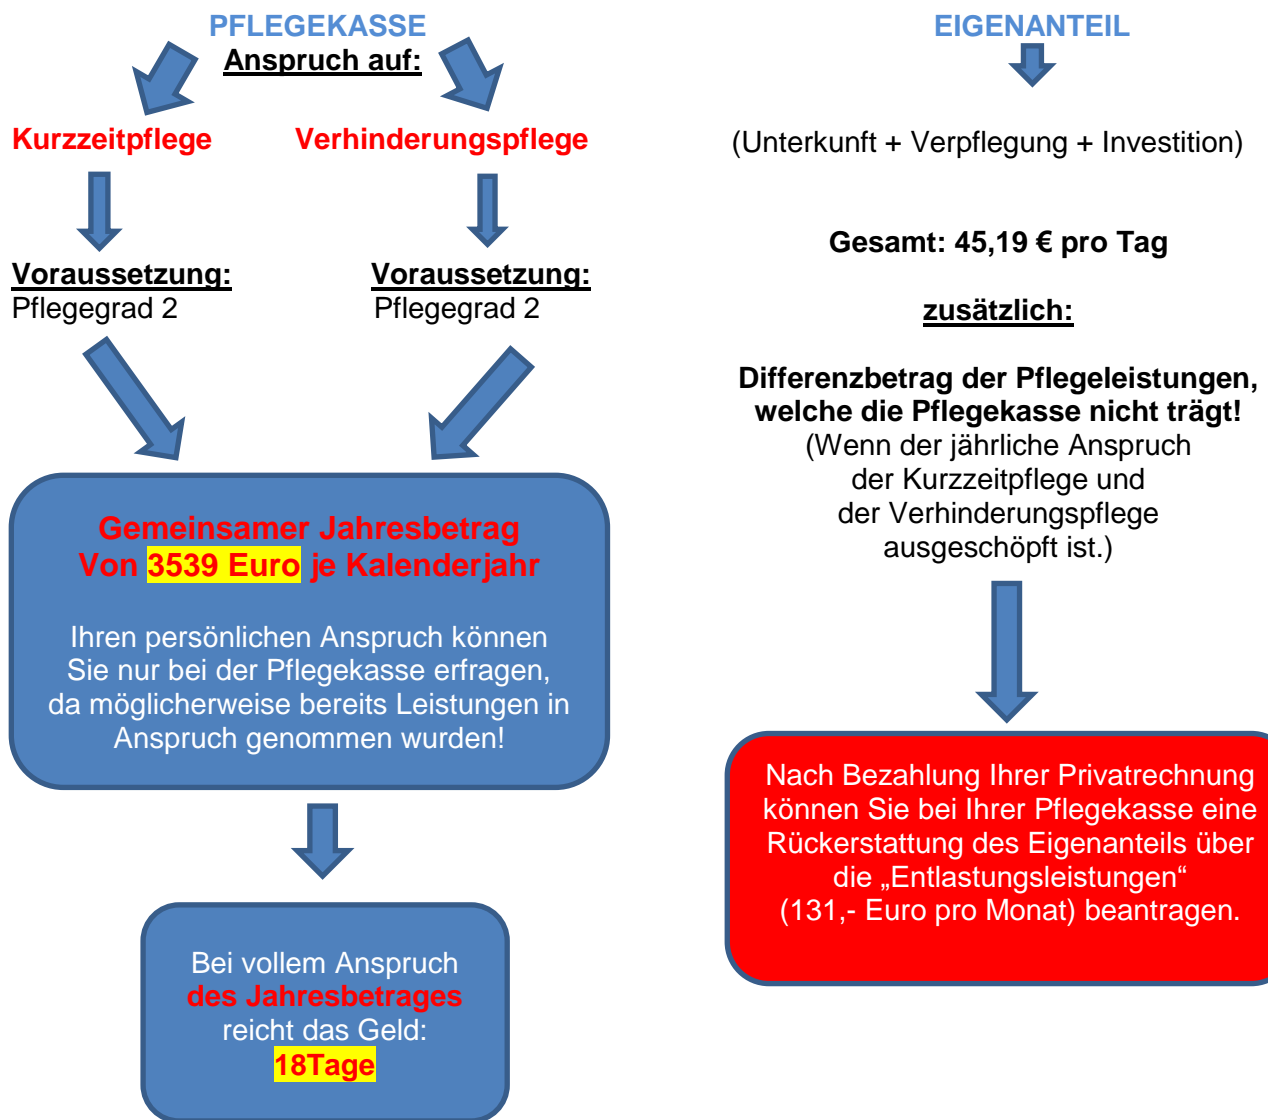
PFLEGEKASSE

Anspruch auf:

Kurzzeitpflege

Verhinderungspflege

Voraussetzung:
Pflegegrad 2

Voraussetzung:
Pflegegrad 2

Gemeinsamer Jahresbetrag
Von 3539 Euro je Kalenderjahr

Ihren persönlichen Anspruch können Sie nur bei der Pflegekasse erfragen, da möglicherweise bereits Leistungen in Anspruch genommen wurden!

Bei vollem Anspruch des Jahresbetrages reicht das Geld: 18Tage

EIGENANTEIL

(Unterkunft + Verpflegung + Investition)

Gesamt: 45,19 € pro Tag

zusätzlich:

Differenzbetrag der Pflegeleistungen, welche die Pflegekasse nicht trägt!
(Wenn der jährliche Anspruch der Kurzzeitpflege und der Verhinderungspflege ausgeschöpft ist.)

Nach Bezahlung Ihrer Privatrechnung können Sie bei Ihrer Pflegekasse eine Rückerstattung des Eigenanteils über die „Entlastungsleistungen“ (131,- Euro pro Monat) beantragen.